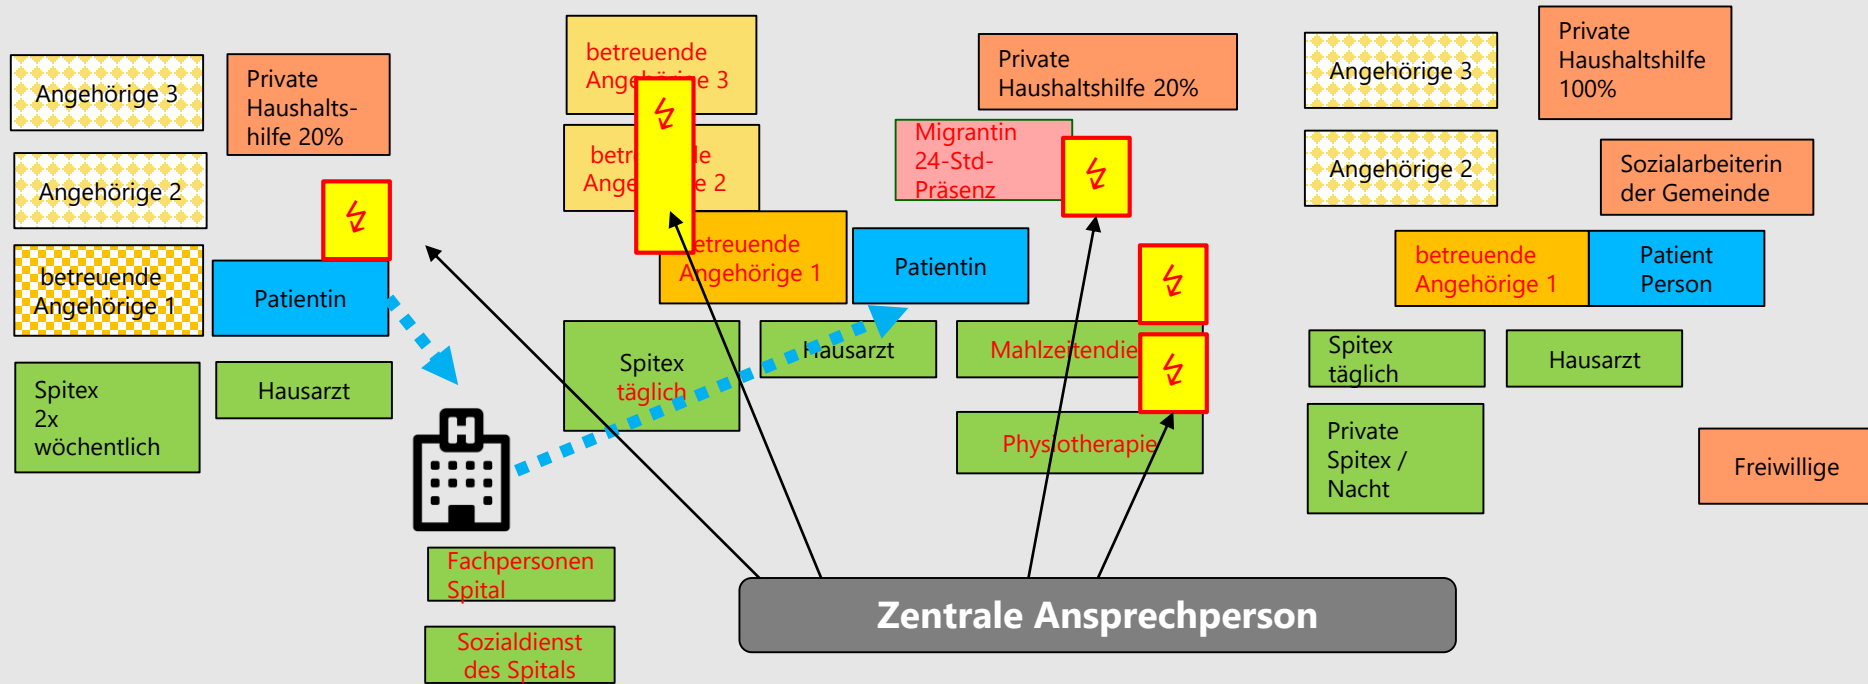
Angehörige 3

Private Haushaltshilfe 20%

Angehörige 2

betreuende Angehörige 1

Patientin

Spitex 2x wöchentlich

Hausarzt

betreuende Angehörige 3

betreuende Angehörige 2

betreuende Angehörige 1

Patientin

Spitex täglich

Hausarzt

Private Haushaltshilfe 20%

Migrantin 24-Std-Präsenz

Mahlzeitendienst

Physiotherapie

Angehörige 3

Angehörige 2

Private Haushaltshilfe 100%

Sozialarbeiterin der Gemeinde

betreuende Angehörige 1

Patient Person

Spitex täglich

Hausarzt

Private Spitex / Nacht

Freiwillige

Fachpersonen Spital

Sozialdienst des Spitals

Zentrale Ansprechperson